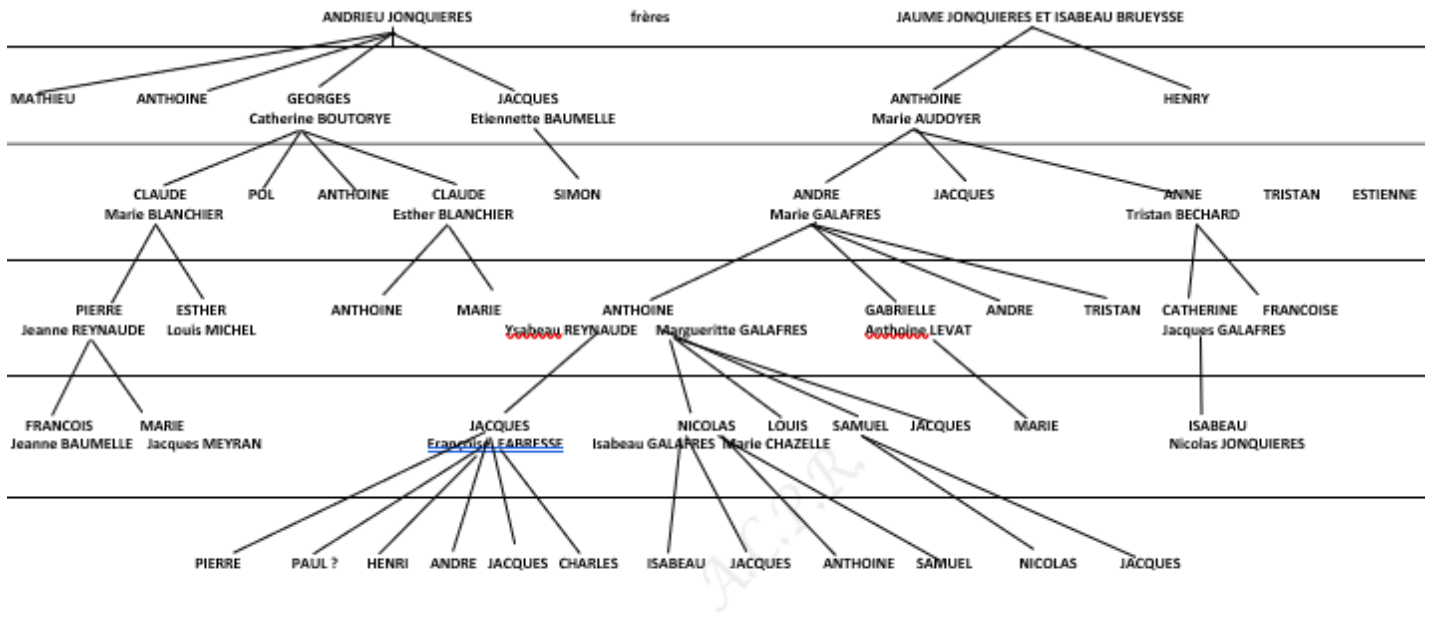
ANDRIEU JONQUIERES frères JAUME JONQUIERES ET ISABEAU BRUEYSSE

MATHIEU ANTHOINE GEORGES Catherine BOUTORYE JACQUES Etiennette BAUMELLE ANTHOINE Marie AUDOYER HENRY

CLAUDE Marie BLANCHIER POL ANTHOINE CLAUDE Esther BLANCHIER SIMON ANDRE Marie GALAFRES JACQUES ANNE Tristan BECHARD TRISTAN ESTIENNE

PIERRE Jeanne REYNAUDE ESTHER Louis MICHEL ANTHOINE MARIE ANTHOINE Ysabeau REYNAUDE Margueritte GALAFRES GABRIELLE Anthoine LEVAT ANDRE TRISTAN CATHERINE Jacques GALAFRES FRANCOISE

FRANCOIS Jeanne BAUMELLE MARIE Jacques MEYRAN JACQUES Françoise FABRESSE NICOLAS Isabeau GALAFRES LOUIS Marie CHAZELLE SAMUEL JACQUES MARIE ISABEAU Nicolas JONQUIERES

PIERRE PAUL ? HENRI ANDRE JACQUES CHARLES ISABEAU JACQUES ANTHOINE SAMUEL NICOLAS JACQUES

A.C.P.R.